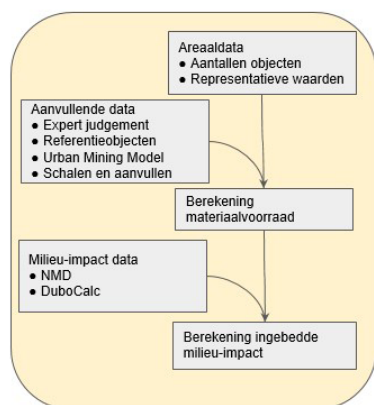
Areaaldata
● Aantallen objecten
● Representatieve waarden

Aanvullende data
● Expert judgement
● Referentieobjecten
● Urban Mining Model
● Schalen en aanvullen

Berekening materiaalvoorraad

Milieu-impact data
● NMD
● DuboCalc

Berekening ingebedde milieu-impact